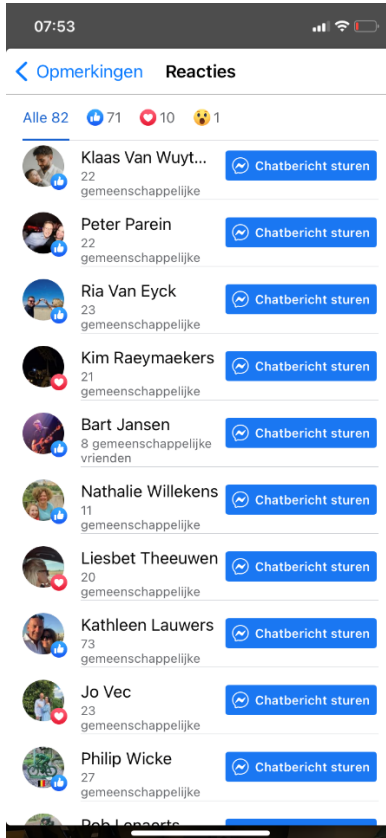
07:53

Opmerkingen Reacties

Alle 82 71 10 1

Klaas Van Wuyt...
22 gemeenschappelijke
Chatbericht sturen

Peter Parein
22 gemeenschappelijke
Chatbericht sturen

Ria Van Eyck
23 gemeenschappelijke
Chatbericht sturen

Kim Raeymaekers
21 gemeenschappelijke
Chatbericht sturen

Bart Jansen
8 gemeenschappelijke vrienden
Chatbericht sturen

Nathalie Willekens
11 gemeenschappelijke
Chatbericht sturen

Liesbet Theeuwen
20 gemeenschappelijke
Chatbericht sturen

Kathleen Lauwers
73 gemeenschappelijke
Chatbericht sturen

Jo Vec
23 gemeenschappelijke
Chatbericht sturen

Philip Wicke
27 gemeenschappelijke
Chatbericht sturen

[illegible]